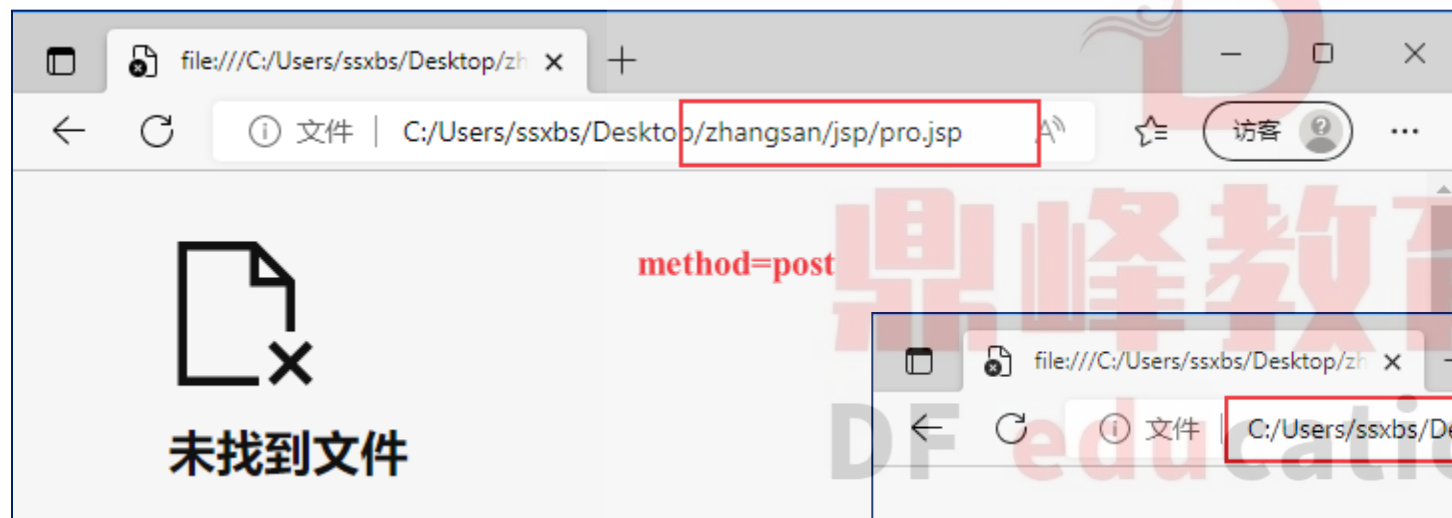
file:///C:/Users/ssxbs/Desktop/zh ×

+

文件 | C:/Users/ssxbs/Desktop/zhangsan/jsp/pro.jsp

访客

...

method=post

鼎峰教育

DF education

未找到文件

file:///C:/Users/ssxbs/Desktop/zh ×

文件 | C:/Users/ssxbs/De